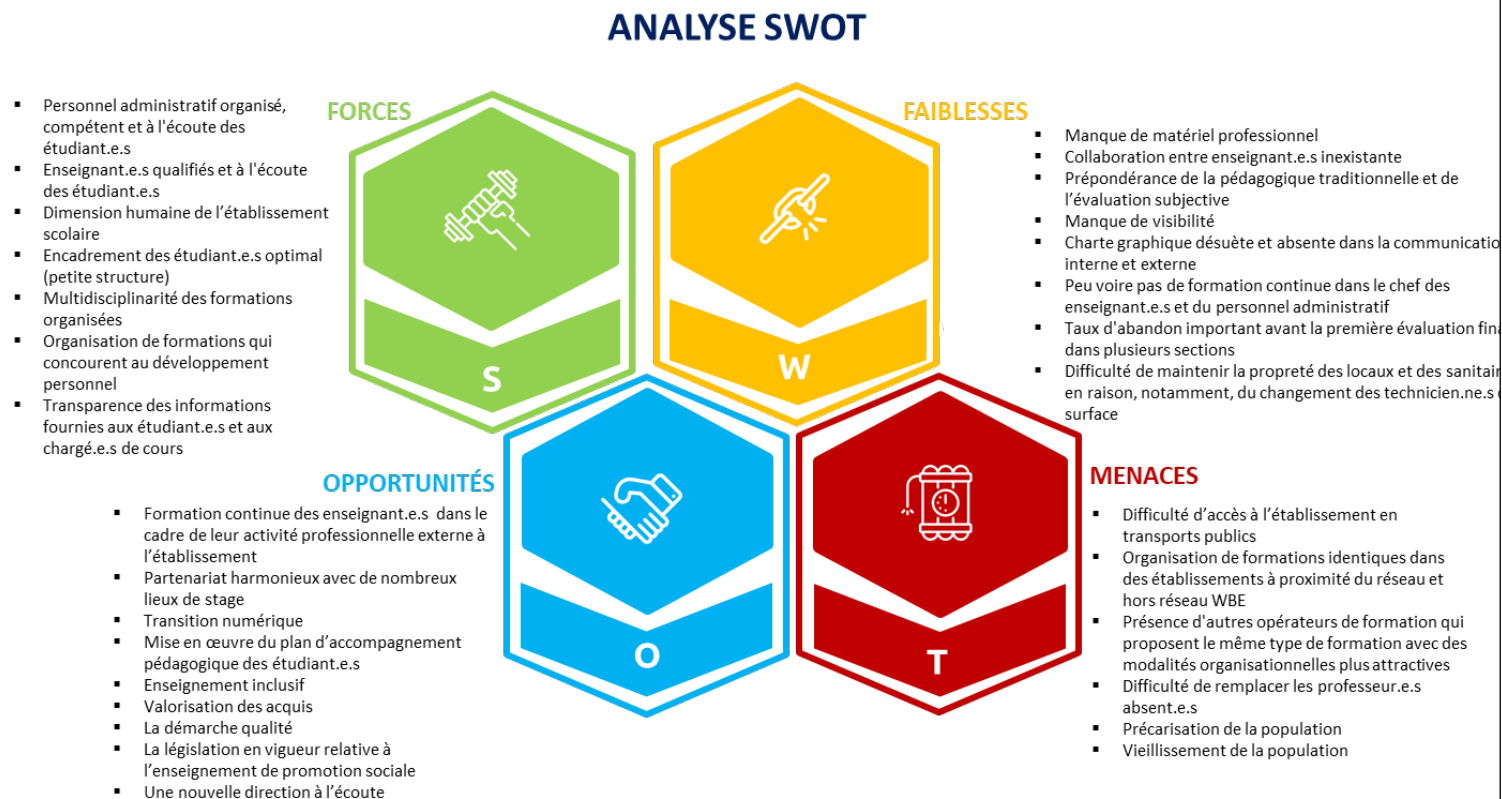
ANALYSE SWOT

FORCES

- Personnel administratif organisé, compétent et à l'écoute des étudiant.e.s
- Enseignant.e.s qualifiés et à l'écoute des étudiant.e.s
- Dimension humaine de l'établissement scolaire
- Encadrement des étudiant.e.s optimal (petite structure)
- Multidisciplinarité des formations organisées
- Organisation de formations qui concourent au développement personnel
- Transparence des informations fournies aux étudiant.e.s et aux chargé.e.s de cours

FAIBLESSES

- Manque de matériel professionnel
- Collaboration entre enseignant.e.s inexistante
- Prépondérance de la pédagogique traditionnelle et de l'évaluation subjective
- Manque de visibilité
- Charte graphique désuète et absente dans la communicatio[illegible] interne et externe
- Peu voire pas de formation continue dans le chef des enseignant.e.s et du personnel administratif
- Taux d'abandon important avant la première évaluation fina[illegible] dans plusieurs sections
- Difficulté de maintenir la propreté des locaux et des sanitai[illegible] en raison, notamment, du changement des technicien.ne.s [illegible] surface

S

W

O

T

OPPORTUNITÉS

- Formation continue des enseignant.e.s dans le cadre de leur activité professionnelle externe à l'établissement
- Partenariat harmonieux avec de nombreux lieux de stage
- Transition numérique
- Mise en œuvre du plan d'accompagnement pédagogique des étudiant.e.s
- Enseignement inclusif
- Valorisation des acquis
- La démarche qualité
- La législation en vigueur relative à l'enseignement de promotion sociale
- Une nouvelle direction à l'écoute

MENACES

- Difficulté d'accès à l'établissement en transports publics
- Organisation de formations identiques dans des établissements à proximité du réseau et hors réseau WBE
- Présence d'autres opérateurs de formation qui proposent le même type de formation avec des modalités organisationnelles plus attractives
- Difficulté de remplacer les professeur.e.s absent.e.s
- Précarisation de la population
- Vieillissement de la population